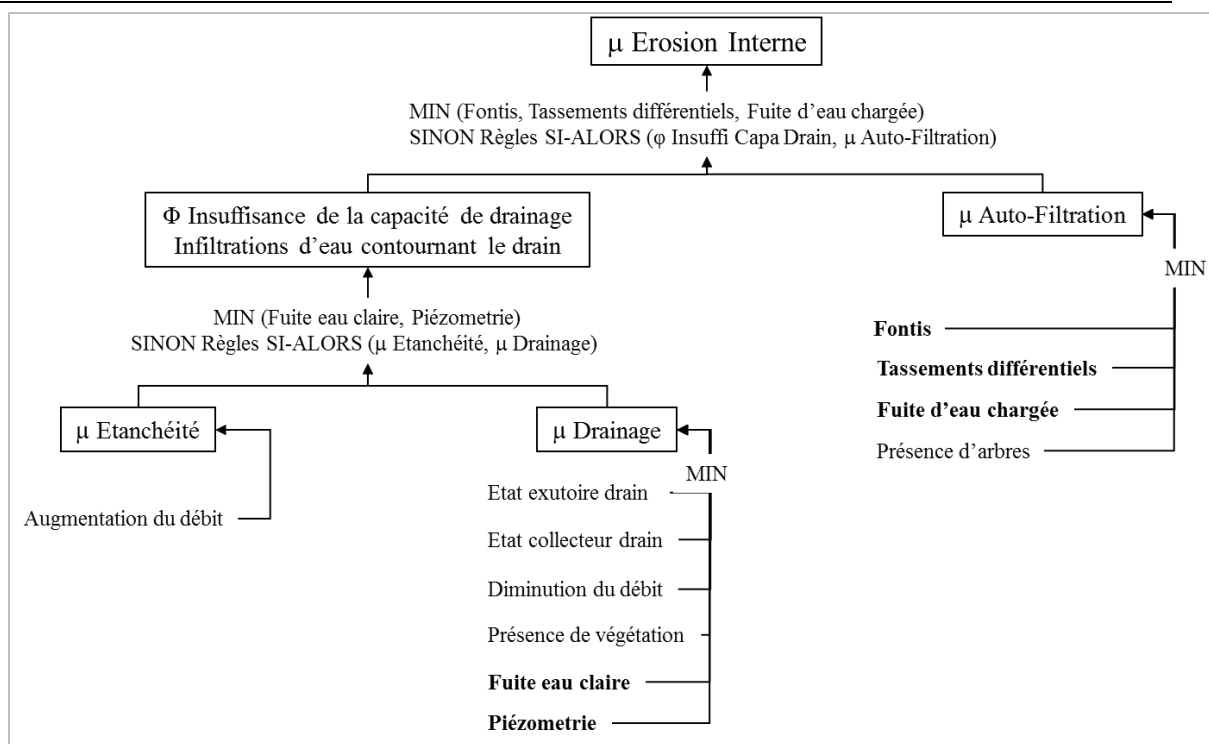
μ Erosion Interne

MIN (Fontis, Tassements différentiels, Fuite d'eau chargée)
SINON Règles SI-ALORS (φ Insuffi Capa Drain, μ Auto-Filtration)

Φ Insuffisance de la capacité de drainage
Infiltrations d'eau contournant le drain

μ Auto-Filtration

MIN

Fontis
Tassements différentiels
Fuite d'eau chargée
Présence d'arbres

MIN (Fuite eau claire, Piézometrie)
SINON Règles SI-ALORS (μ Etanchéité, μ Drainage)

μ Etanchéité

Augmentation du débit

μ Drainage

MIN

Etat exutoire drain
Etat collecteur drain
Diminution du débit
Présence de végétation
Fuite eau claire
Piézometrie